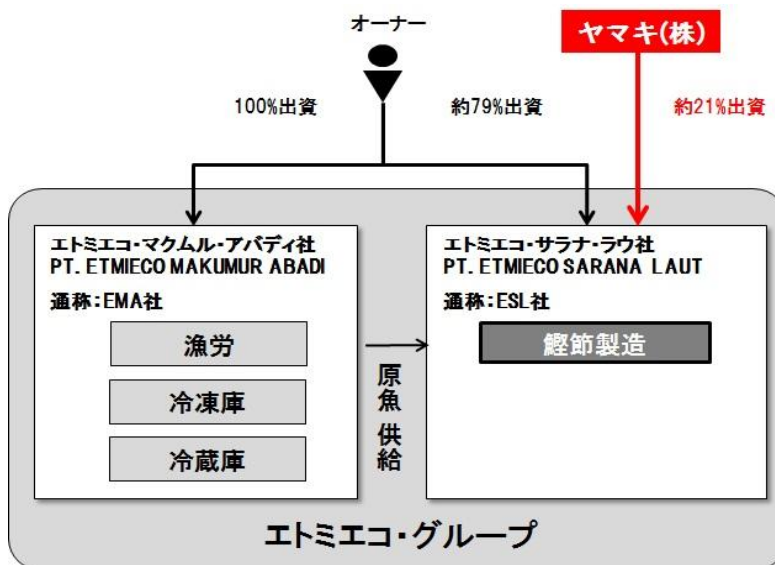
オーナー

ヤマキ(株)

100%出資

約79%出資

約21%出資

エトミエコ・マクムル・アバディ社
PT. ETMIECO MAKUMUR ABADI

通称：EMA社

漁労

冷凍庫

冷蔵庫

原魚供給

エトミエコ・サラナ・ラウ社
PT. ETMIECO SARANA LAUT

通称：ESL社

鰹節製造

エトミエコ・グループ